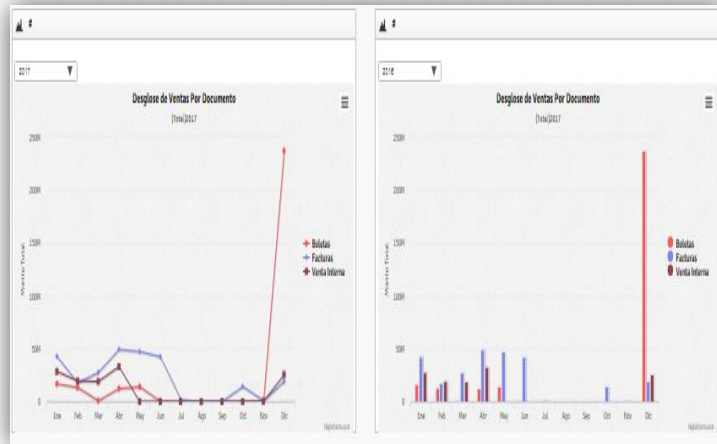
#

2017

Desglose de Ventas Por Documento

[Total]2017

250M

200M

150M

100M

50M

0

Monto Total

Boletas
Facturas
Venta Interna

Ene Feb Mar Abr May Jun Jul Ago Sep Oct Nov Dic

Highcharts.com

#

2016

Desglose de Ventas Por Documento

[Total]2017

250M

200M

150M

100M

50M

0

Monto Total

Boletas
Facturas
Venta Interna

Ene Feb Mar Abr May Jun Jul Ago Sep Oct Nov Dic

Highcharts.com